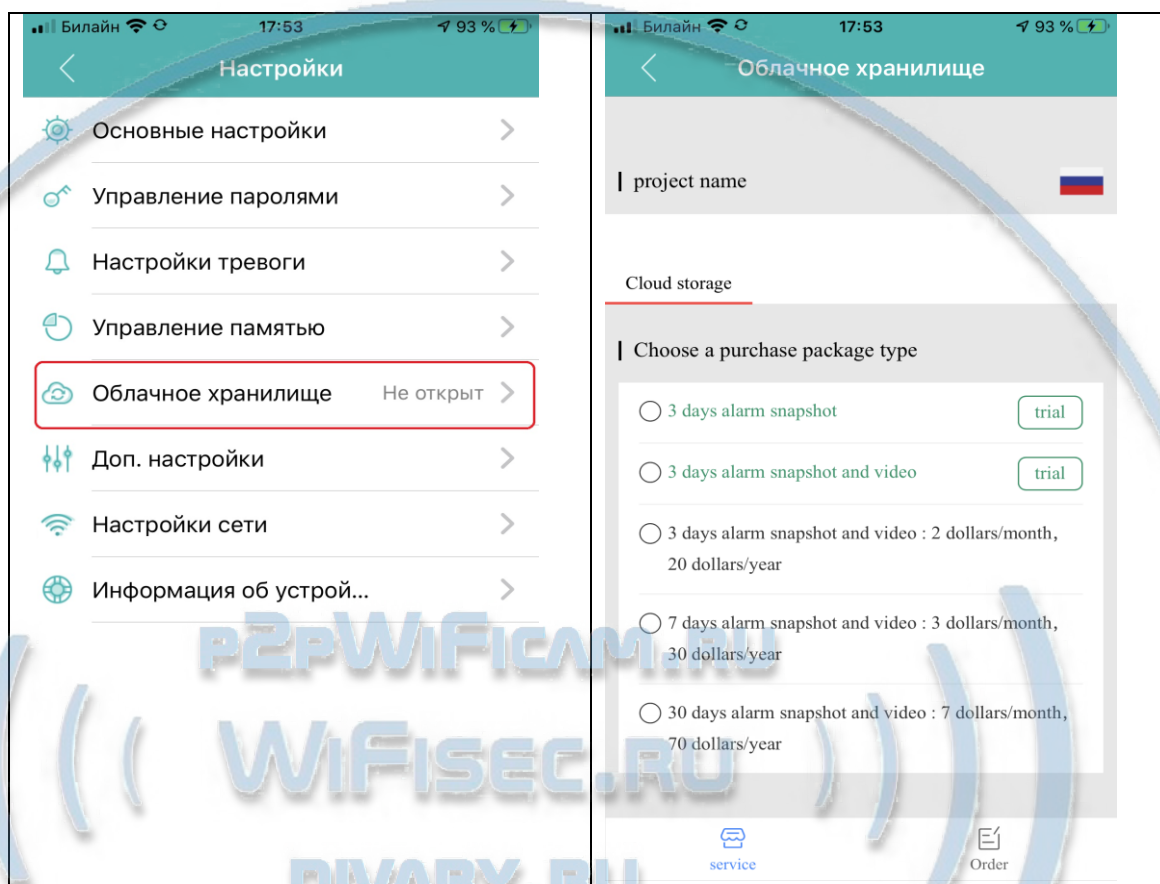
Билайн 17:53 93 %

Настройки

Основные настройки

Управление паролями

Настройки тревоги

Управление памятью

Облачное хранилище Не открыт

Доп. настройки

Настройки сети

Информация об устрой...

Билайн 17:53 93 %

Облачное хранилище

project name

Cloud storage

Choose a purchase package type

3 days alarm snapshot trial

3 days alarm snapshot and video trial

3 days alarm snapshot and video : 2 dollars/month, 20 dollars/year

7 days alarm snapshot and video : 3 dollars/month, 30 dollars/year

30 days alarm snapshot and video : 7 dollars/month, 70 dollars/year

service

Order

P2PWIFICAM.RU

WIFISEC.RU

DIVARY.RU